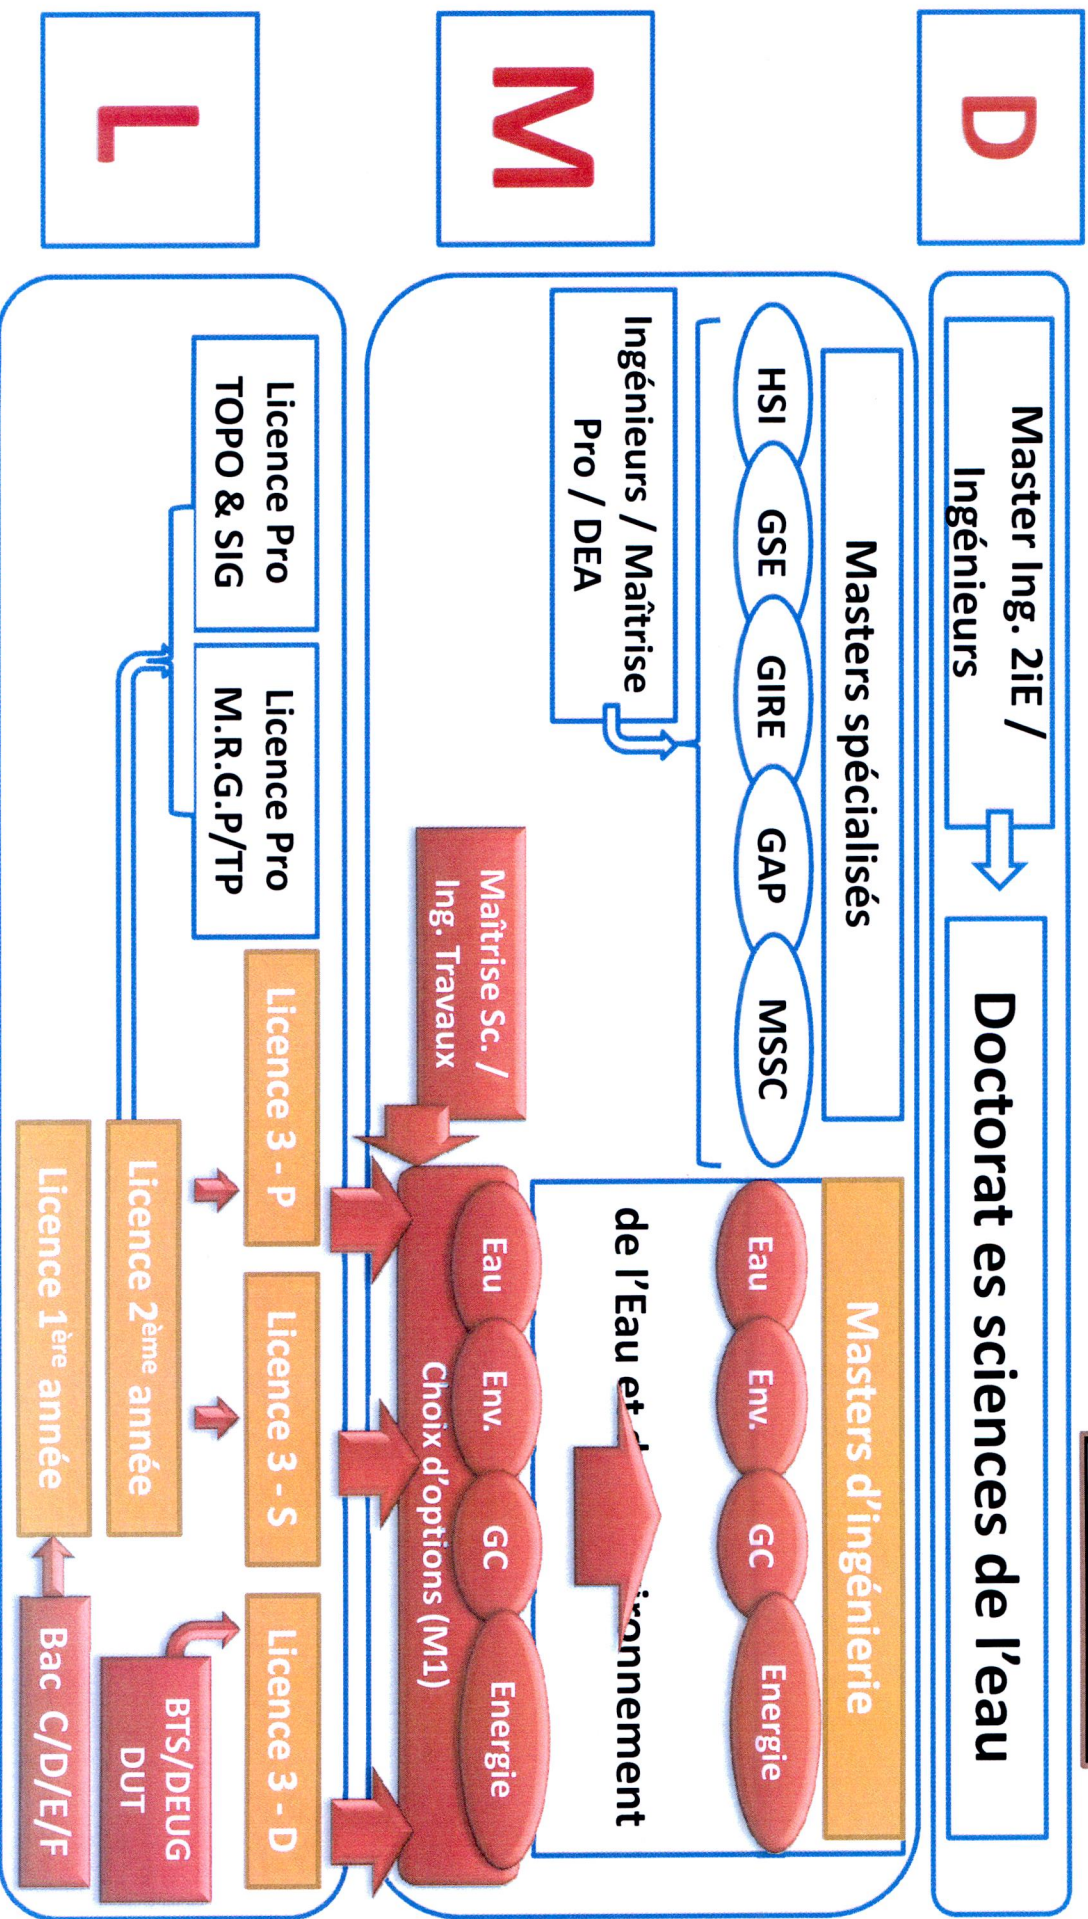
D

M

L

Master Ing. 2iE / Ingénieurs

Doctorat es sciences de l'eau

Masters spécialisés

HSI

GSE

GIRE

GAP

MSSC

Ingénieurs / Maîtrise Pro / DEA

Masters d'ingénierie

Eau

Env.

GC

Energie

de l'Eau et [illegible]ironnement

Maîtrise Sc. / Ing. Travaux

Eau

Env.

GC

Energie

Choix d'options (M1)

Licence Pro TOPO & SIG

Licence Pro M.R.G.P/TP

Licence 3 - P

Licence 3 - S

Licence 3 - D

Licence 2$^{ème}$ année

BTS/DEUG DUT

Licence 1$^{ère}$ année

Bac C/D/E/F